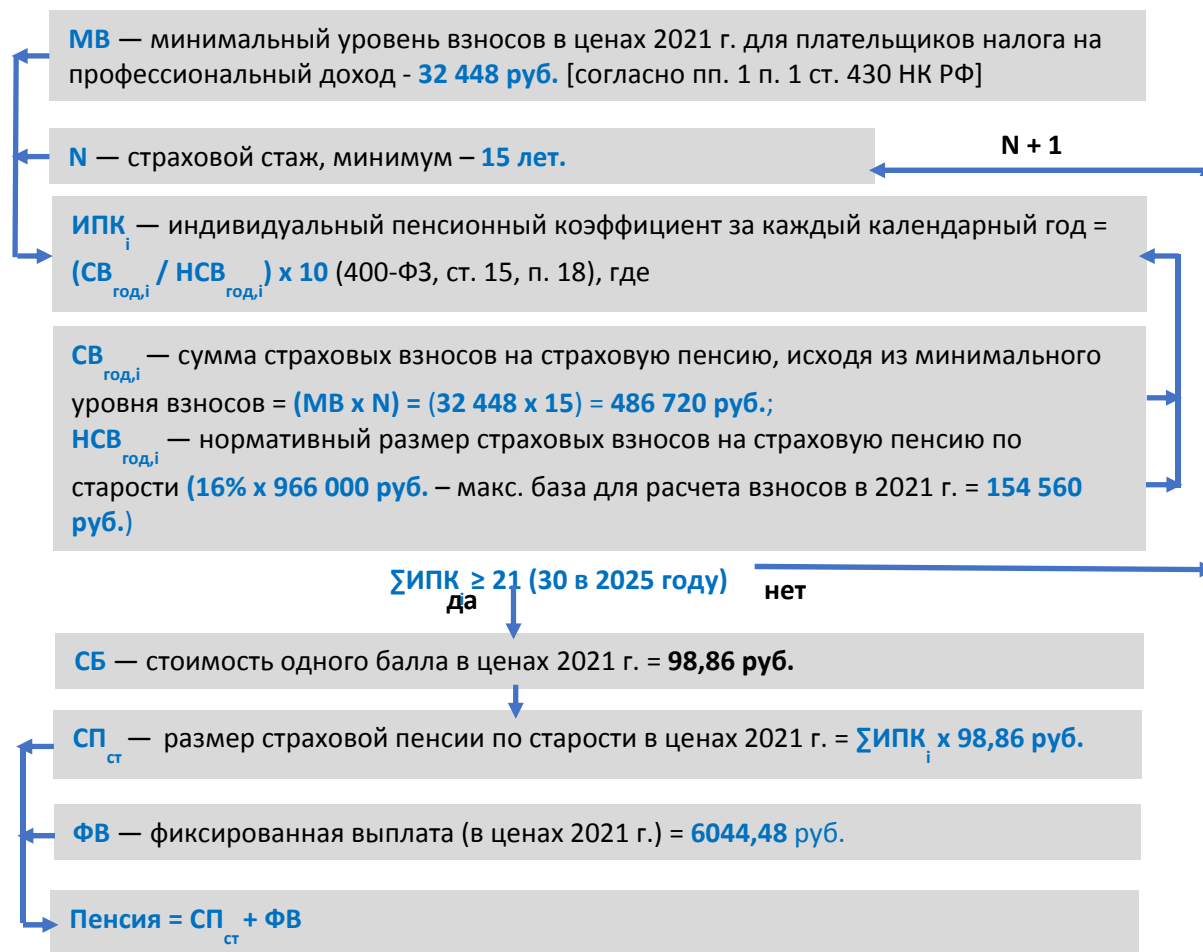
**МВ** — минимальный уровень взносов в ценах 2021 г. для плательщиков налога на профессиональный доход - **32 448 руб.** [согласно пп. 1 п. 1 ст. 430 НК РФ]

**N** — страховой стаж, минимум – **15 лет.**

**N + 1**

**ИПК$_i$** — индивидуальный пенсионный коэффициент за каждый календарный год = **(СВ$_{год,i}$ / НСВ$_{год,i}$) х 10** (400-ФЗ, ст. 15, п. 18), где

**СВ$_{год,i}$** — сумма страховых взносов на страховую пенсию, исходя из минимального уровня взносов = **(МВ х N) =** (**32 448 х 15**) = **486 720 руб.**;
**НСВ$_{год,i}$** — нормативный размер страховых взносов на страховую пенсию по старости **(16% х 966 000 руб.** – макс. база для расчета взносов в 2021 г. = **154 560 руб.**)

**∑ИПК$_i$ ≥ 21 (30 в 2025 году)**

**да**

**нет**

**СБ** — стоимость одного балла в ценах 2021 г. = **98,86 руб.**

**СП$_{ст}$** — размер страховой пенсии по старости в ценах 2021 г. = **∑ИПК$_i$ х 98,86 руб.**

**ФВ** — фиксированная выплата (в ценах 2021 г.) = **6044,48** руб.

**Пенсия = СП$_{ст}$ + ФВ**